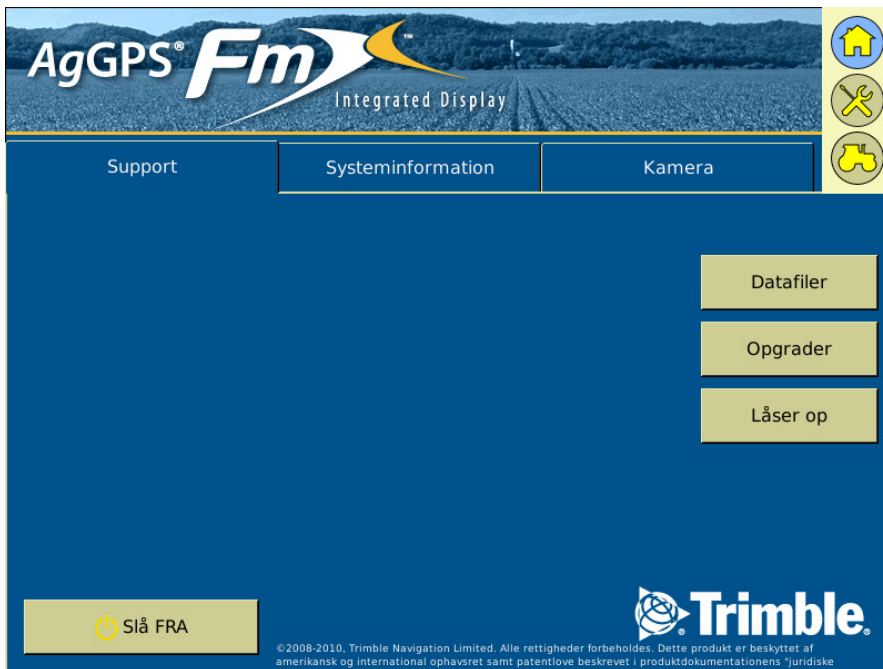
AgGPS® Fm™

Integrated Display

Support

Systeminformation

Kamera

Datafiler

Opgrader

Låser op

Slå FRA

Trimble.

©2008-2010, Trimble Navigation Limited. Alle rettigheder forbeholdes. Dette produkt er beskyttet af amerikansk og international ophavsret samt patentlove beskrevet i produktdokumentationens "juridiske